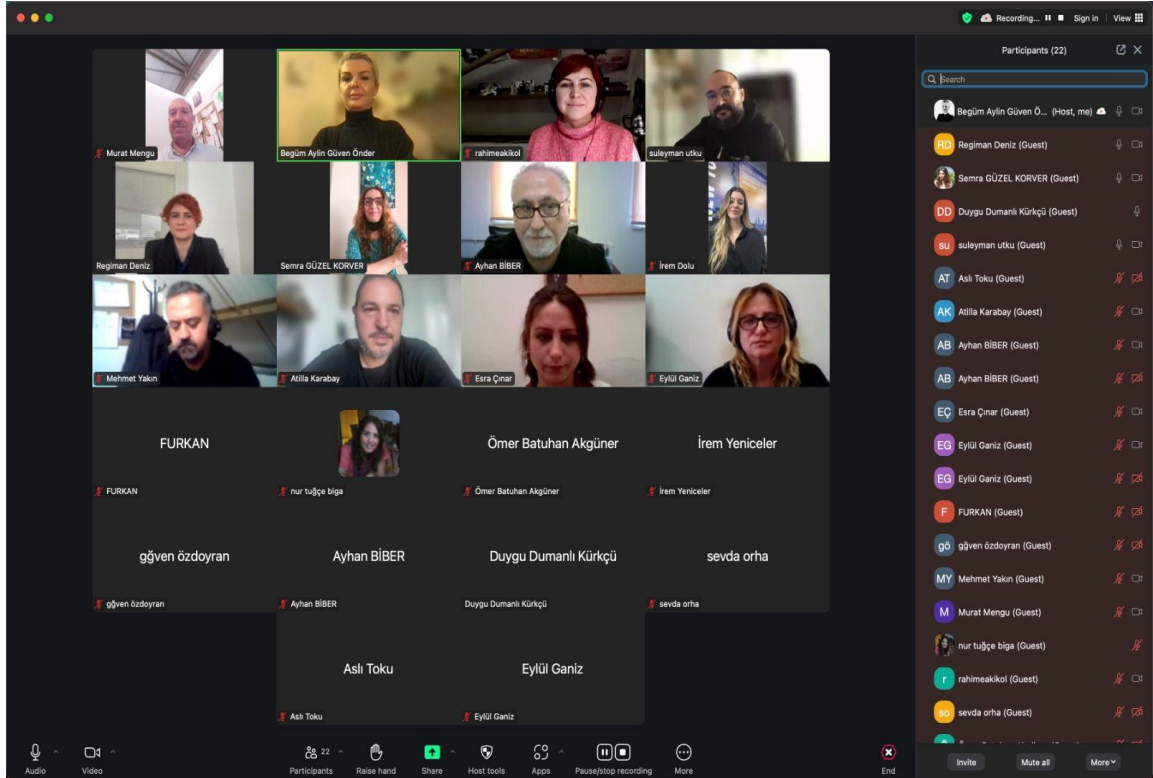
Recording... Sign in | View

Murat Mengu
Begüm Aylin Güven Önder
rahimeakikol
suleyman utku
Regiman Deniz
Semra GÜZEL KORVER
Ayhan BİBER
İrem Dolu
Mehmet Yakın
Atilla Karabay
Esra Çınar
Eylül Ganiz
FURKAN
FURKAN
nur tuğçe biga
Ömer Batuhan Akgüner
Ömer Batuhan Akgüner
İrem Yeniceler
İrem Yeniceler
gğven özdoyran
gğven özdoyran
Ayhan BİBER
Ayhan BİBER
Duygu Dumanlı Kürkçü
Duygu Dumanlı Kürkçü
sevda orha
sevda orha
Aslı Toku
Aslı Toku
Eylül Ganiz
Eylül Ganiz

Participants (22)
Search
Begüm Aylin Güven Ö... (Host, me)
RD Regiman Deniz (Guest)
Semra GÜZEL KORVER (Guest)
DD Duygu Dumanlı Kürkçü (Guest)
su suleyman utku (Guest)
AT Aslı Toku (Guest)
AK Atilla Karabay (Guest)
AB Ayhan BİBER (Guest)
AB Ayhan BİBER (Guest)
EÇ Esra Çınar (Guest)
EG Eylül Ganiz (Guest)
EG Eylül Ganiz (Guest)
F FURKAN (Guest)
gö gğven özdoyran (Guest)
MY Mehmet Yakın (Guest)
M Murat Mengu (Guest)
nur tuğçe biga (Guest)
r rahimeakikol (Guest)
so sevda orha (Guest)
Invite Mute all More

Audio Video Participants 22 Raise hand Share Host tools Apps Pause/stop recording More End